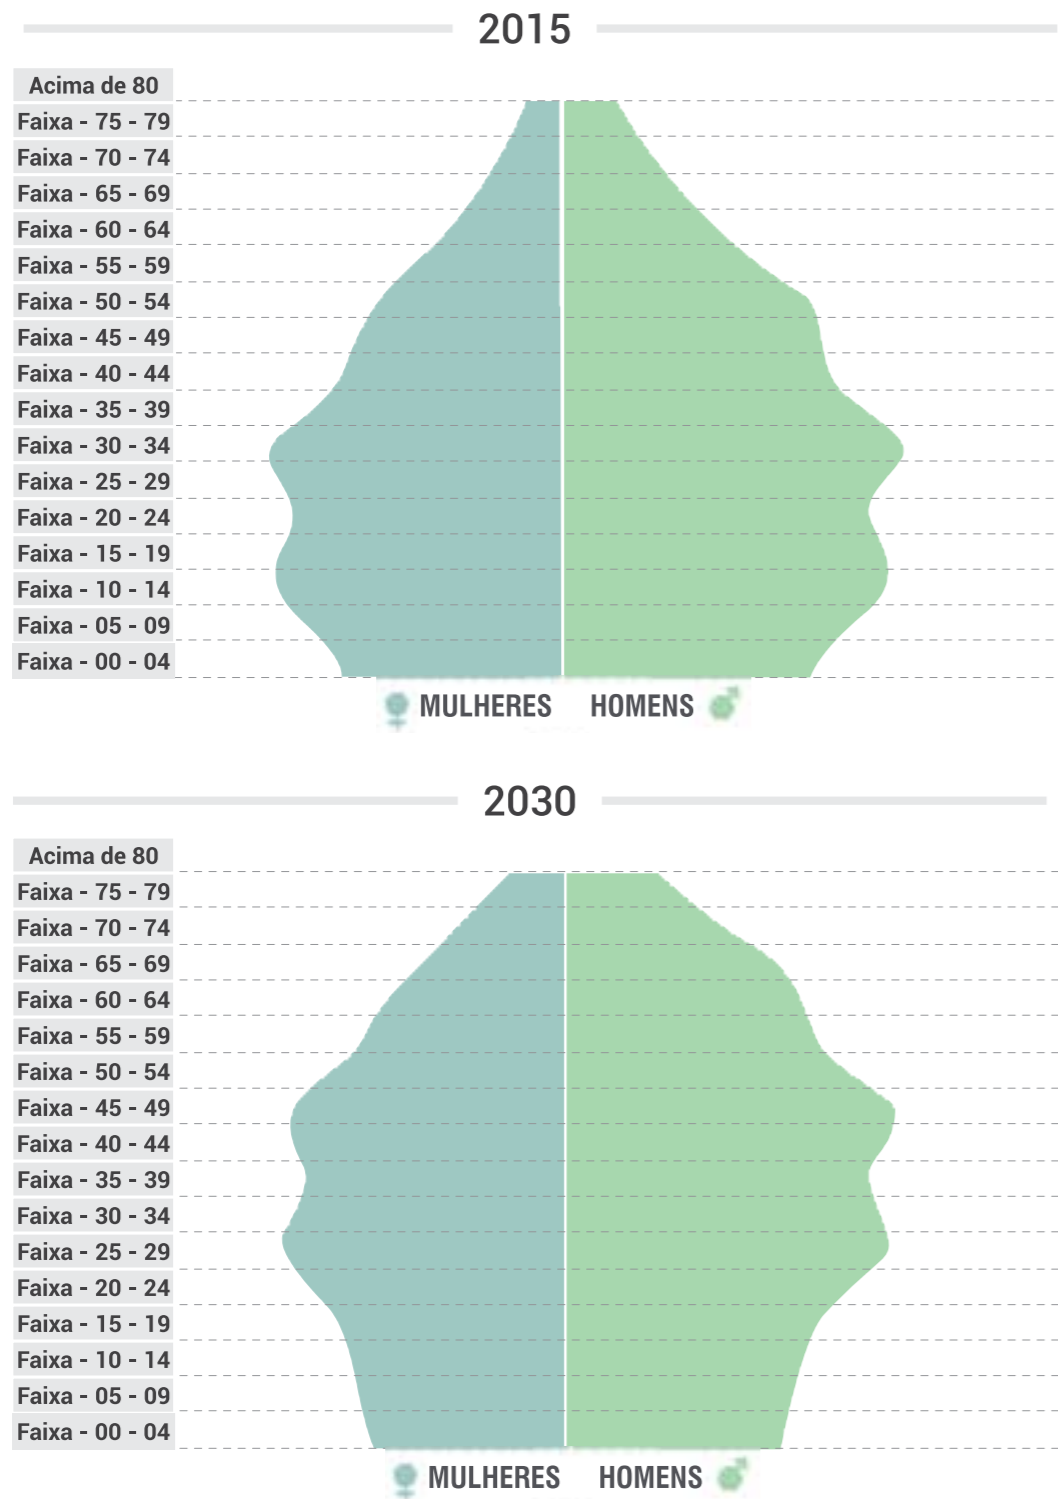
2015

Acima de 80
Faixa - 75 - 79
Faixa - 70 - 74
Faixa - 65 - 69
Faixa - 60 - 64
Faixa - 55 - 59
Faixa - 50 - 54
Faixa - 45 - 49
Faixa - 40 - 44
Faixa - 35 - 39
Faixa - 30 - 34
Faixa - 25 - 29
Faixa - 20 - 24
Faixa - 15 - 19
Faixa - 10 - 14
Faixa - 05 - 09
Faixa - 00 - 04

MULHERES HOMENS

2030

Acima de 80
Faixa - 75 - 79
Faixa - 70 - 74
Faixa - 65 - 69
Faixa - 60 - 64
Faixa - 55 - 59
Faixa - 50 - 54
Faixa - 45 - 49
Faixa - 40 - 44
Faixa - 35 - 39
Faixa - 30 - 34
Faixa - 25 - 29
Faixa - 20 - 24
Faixa - 15 - 19
Faixa - 10 - 14
Faixa - 05 - 09
Faixa - 00 - 04

MULHERES HOMENS